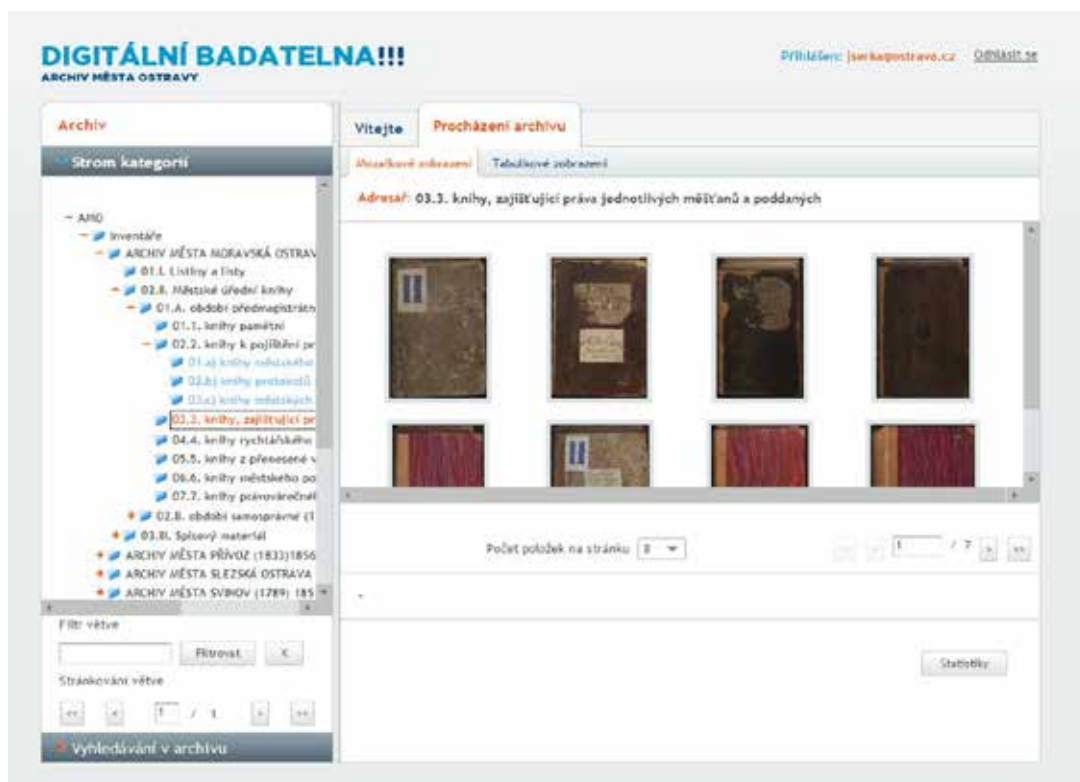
DIGITÁLNÍ BADATELNA!!!
ARCHIV MĚSTA OSTRAVY

Přihlášen: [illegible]@ostrava.cz Odhlásit se

Archiv

Strom kategorií

− AMO
− Inventáře
− ARCHIV MĚSTA MORAVSKÁ OSTRAV
01.I. Listiny a listy
− 02.II. Městské úřední knihy
− 01.A. období přednagistrátn
01.1. knihy pamětní
− 02.2. knihy k pojišťění pr
01.a) knihy městského
02.b) knihy protokolů
03.c) knihy městských
03.3. knihy, zajišťující pr
04.4. knihy rychtářského
05.5. knihy z přenesené v
06.6. knihy městského po
07.7. knihy pozůstalostní
+ 02.B. období samosprávné (1
+ 03.III. Spisový materiál
+ ARCHIV MĚSTA PŘÍVOZ (1833)1856
+ ARCHIV MĚSTA SLEZSKÁ OSTRAVA
+ ARCHIV MĚSTA SVINOV (1789) 185

Filtr větve
Filtrovat X
Stránkování větve
<< < 1 / 1 > >>

Vyhledávání v archivu

Vítejte | Procházení archivu

Mozaikové zobrazení | Tabulkové zobrazení

Adresář: 03.3. knihy, zajišťující práva jednotlivých měšťanů a poddaných

Počet položek na stránku 8

1 / 7 > >>

-

Statistiky